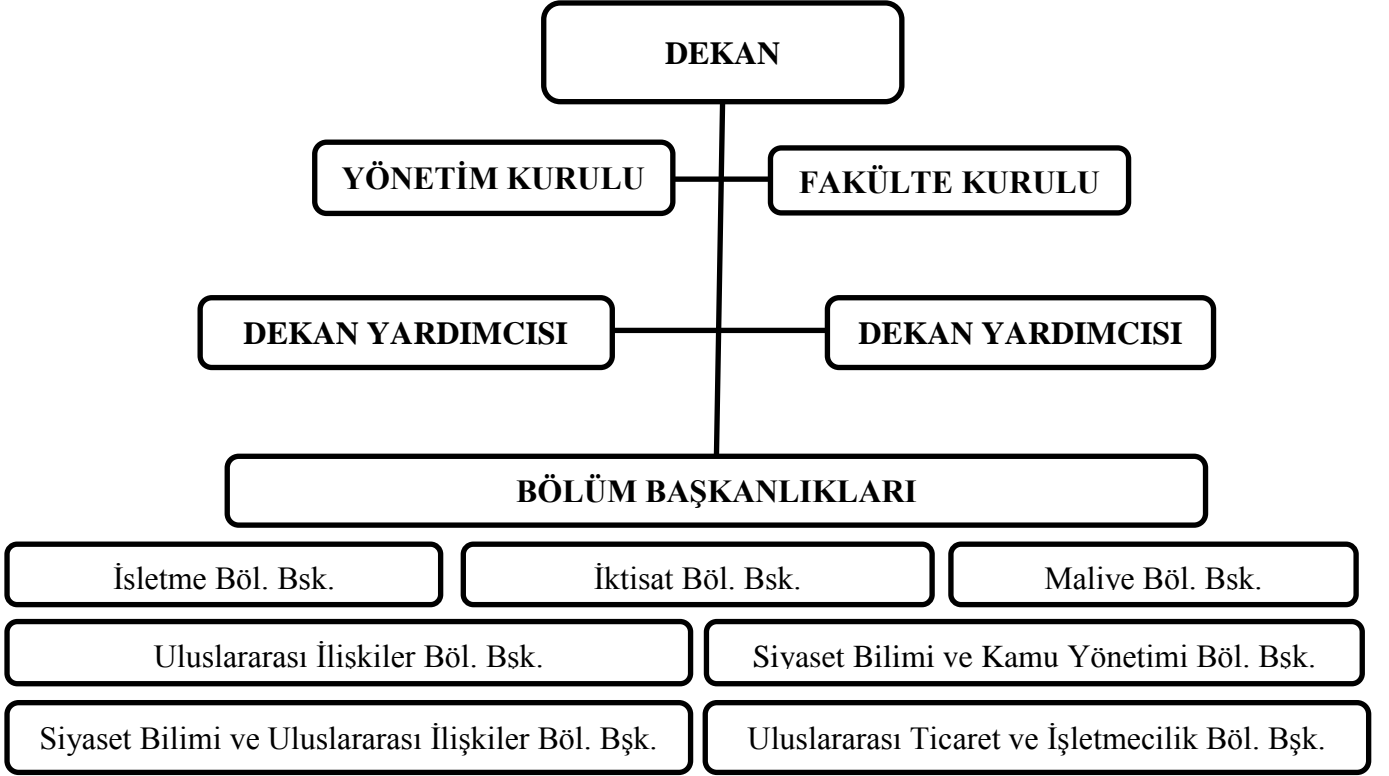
DEKAN

YÖNETİM KURULU

FAKÜLTE KURULU

DEKAN YARDIMCISI

DEKAN YARDIMCISI

BÖLÜM BAŞKANLIKLARI

İsletme Böl. Bsk.

İktisat Böl. Bsk.

Maliye Böl. Bsk.

Uluslararası İliskiler Böl. Bsk.

Siyaset Bilimi ve Kamu Yönetimi Böl. Bşk.

Siyaset Bilimi ve Uluslararası İlişkiler Böl. Bşk.

Uluslararası Ticaret ve İşletmecilik Böl. Bşk.